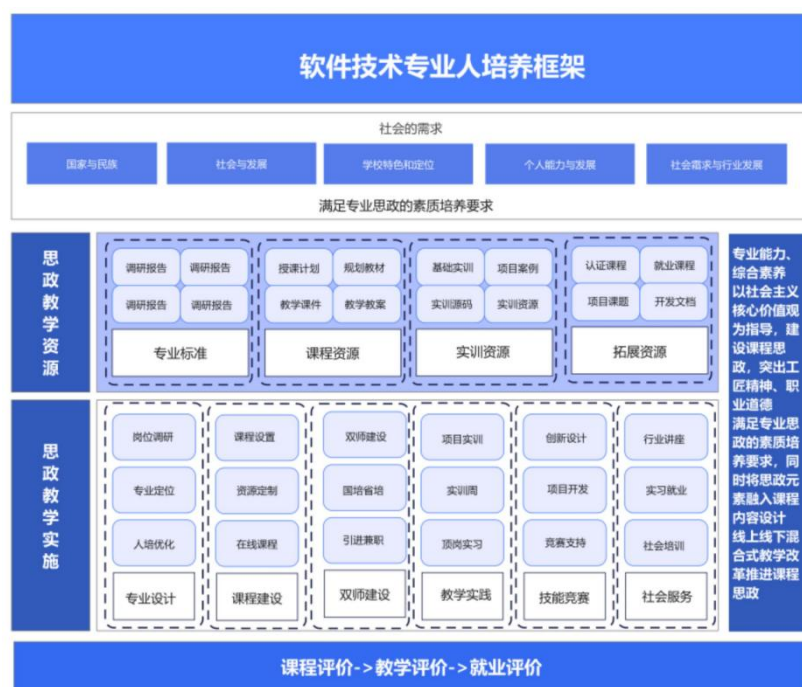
软件技术专业人培养框架

社会的需求

国家与民族
社会与发展
学校特色和定位
个人能力与发展
社会需求与行业发展

满足专业思政的素质培养要求

思政教学资源

调研报告
调研报告
调研报告
调研报告
专业标准

授课计划
规划教材
教学课件
教学教案
课程资源

基础实训
项目案例
实训源码
实训资源
实训资源

认证课程
就业课程
项目课题
开发文档
拓展资源

思政教学实施

岗位调研
专业定位
人培优化
专业设计

课程设置
资源定制
在线课程
课程建设

双师建设
国培省培
引进兼职
双师建设

项目实训
实训周
顶岗实习
教学实践

创新设计
项目开发
竞赛支持
技能竞赛

行业讲座
实习就业
社会培训
社会服务

专业能力、综合素养以社会主义核心价值观为指导，建设课程思政，突出工匠精神、职业道德
满足专业思政的素质培养要求，同时将思政元素融入课程内容设计
线上线下混合式教学改革推进课程思政

课程评价->教学评价->就业评价